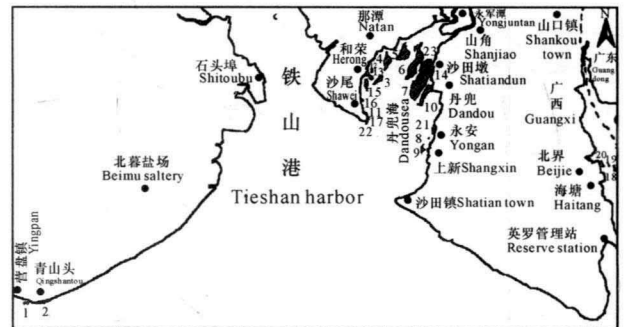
那潭
Natan
永军潭
Yongjuntan
山口镇
Shankou
town
N
广东
Guangdong
石头埠
Shitoubu
铁
山
港
和荣
Herong
沙尾
Shawei
山角
Shanjiao
沙田墩
Shatiandun
丹兜
Dandou
永安
Yongan
丹兜海
Dandousea
广
西
Guangxi
23
4
5
6
3
14
15
16
17
22
7
10
21
8
9
北暮盐场
Beimu saltery
Tieshan harbor
上新Shangxin
北界
Beijie
海塘
Haitang
20
19
18
沙田镇Shatian town
英罗管理站
Reserve station
营盘镇
Yingpan
青山头
Qingshantou
1
2